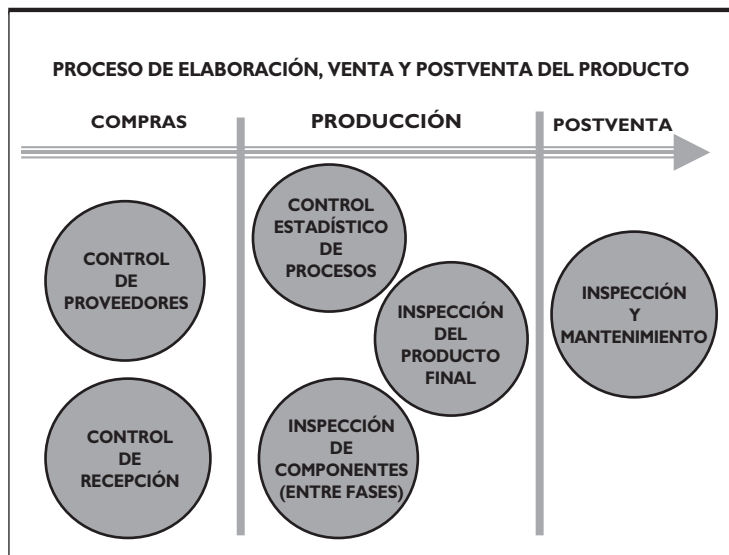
PROCESO DE ELABORACIÓN, VENTA Y POSTVENTA DEL PRODUCTO

COMPRAS

PRODUCCIÓN

POSTVENTA

CONTROL DE PROVEEDORES

CONTROL DE RECEPCIÓN

CONTROL ESTADÍSTICO DE PROCESOS

INSPECCIÓN DEL PRODUCTO FINAL

INSPECCIÓN DE COMPONENTES (ENTRE FASES)

INSPECCIÓN Y MANTENIMIENTO